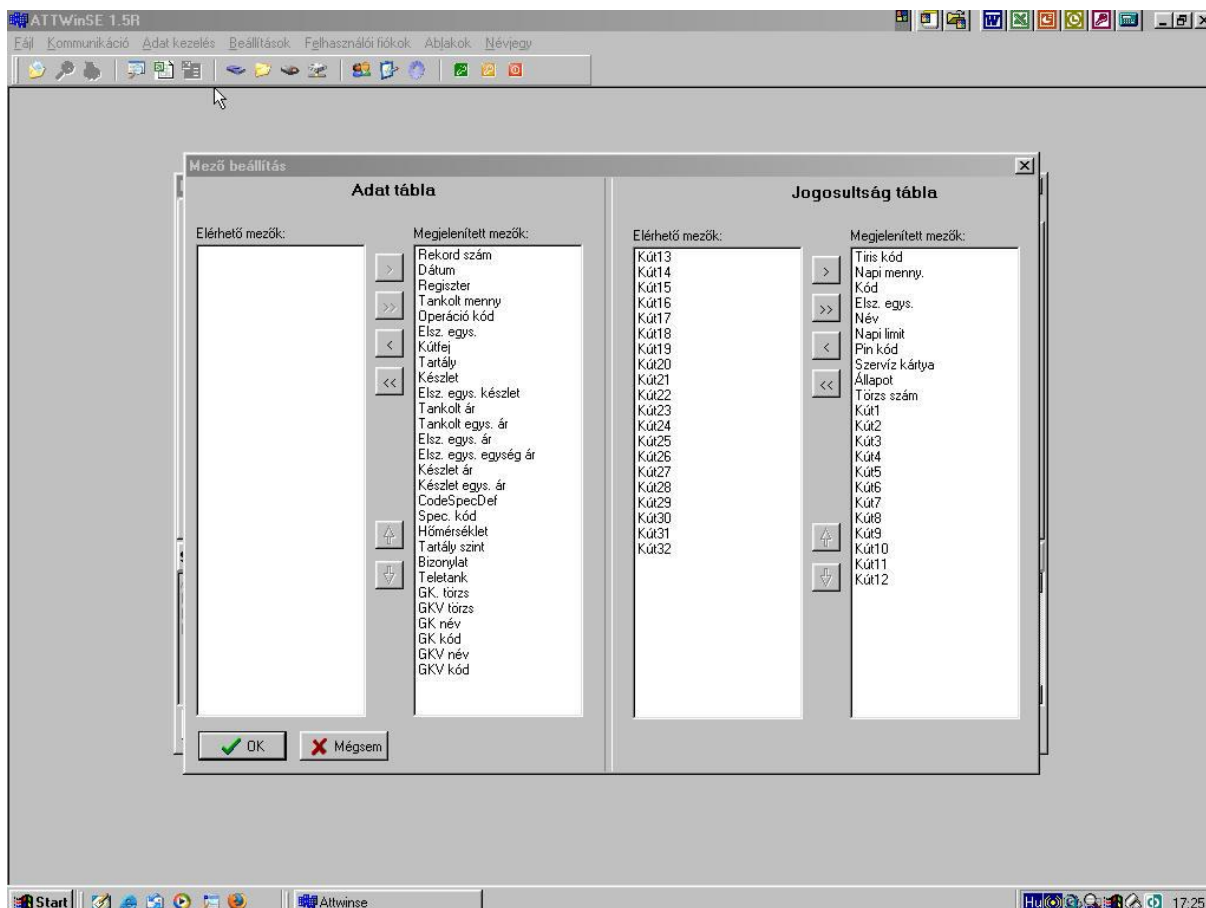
ATTWinSE 1.5R

Fájl Kommunikáció Adat kezelés Beállítások Felhasználói fiókok Ablakok Névjegy

Mező beállítás

Adat tábla

Elérhető mezők:

Megjelenített mezők:
Rekord szám
Dátum
Regiszter
Tankolt menny
Operáció kód
Elsz. egys.
Kútfej
Tartály
Készlet
Elsz. egys. készlet
Tankolt ár
Tankolt egys. ár
Elsz. egys. ár
Elsz. egys. egység ár
Készlet ár
Készlet egys. ár
CodeSpecDef
Spec. kód
Hőmérséklet
Tartály szint
Bizonylat
Teletank
GK. törzs
GKV törzs
GK név
GK kód
GKV név
GKV kód

OK
Mégsem

Jogosultság tábla

Elérhető mezők:
Kút13
Kút14
Kút15
Kút16
Kút17
Kút18
Kút19
Kút20
Kút21
Kút22
Kút23
Kút24
Kút25
Kút26
Kút27
Kút28
Kút29
Kút30
Kút31
Kút32

Megjelenített mezők:
Tiris kód
Napi menny.
Kód
Elsz. egys.
Név
Napi limit
Pin kód
Szervíz kártya
Állapot
Törzs szám
Kút1
Kút2
Kút3
Kút4
Kút5
Kút6
Kút7
Kút8
Kút9
Kút10
Kút11
Kút12

Start
Attwinse
HU
17:25